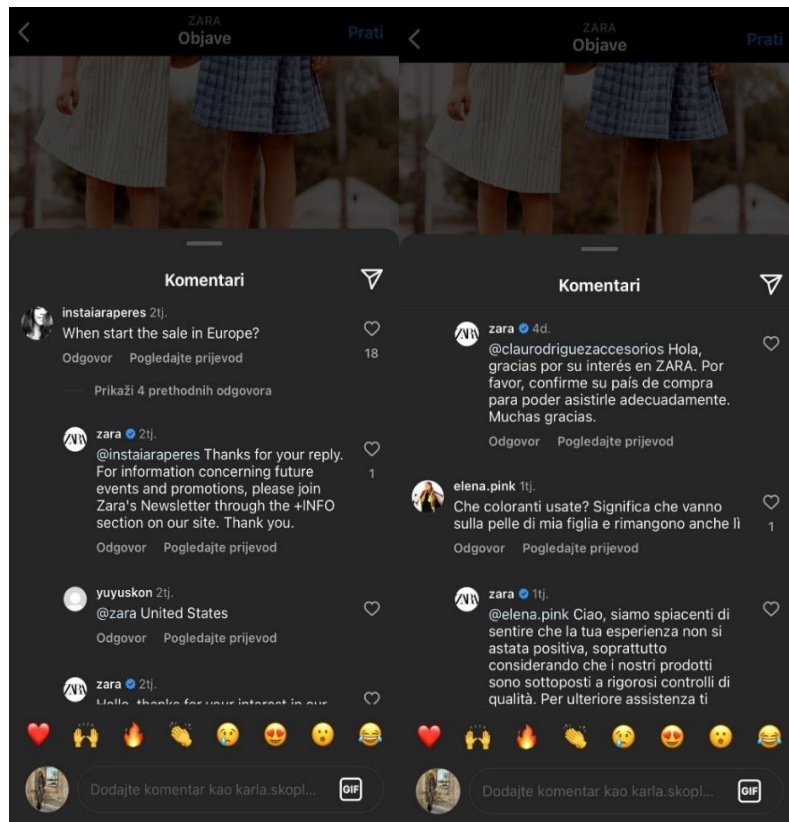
ZARA
Objave
Prati

Komentari

instaiaraperes 2tj.
When start the sale in Europe?
Odgovor Pogledajte prijevod
18

Prikaži 4 prethodnih odgovora

zara 2tj.
@instaiaraperes Thanks for your reply. For information concerning future events and promotions, please join Zara's Newsletter through the +INFO section on our site. Thank you.
Odgovor Pogledajte prijevod
1

yuyuskon 2tj.
@zara United States
Odgovor Pogledajte prijevod

zara 2tj.
Hello, thanks for your interest in our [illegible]

Dodajte komentar kao karla.skopl...
GIF

ZARA
Objave
Prati

Komentari

zara 4d.
@claurodriguezaccesorios Hola, gracias por su interés en ZARA. Por favor, confirme su país de compra para poder asistirle adecuadamente. Muchas gracias.
Odgovor Pogledajte prijevod

elena.pink 1tj.
Che coloranti usate? Significa che vanno sulla pelle di mia figlia e rimangono anche lì
Odgovor Pogledajte prijevod
1

zara 1tj.
@elena.pink Ciao, siamo spiacenti di sentire che la tua esperienza non si astata positiva, soprattutto considerando che i nostri prodotti sono sottoposti a rigorosi controlli di qualità. Per ulteriore assistenza ti

Dodajte komentar kao karla.skopl...
GIF